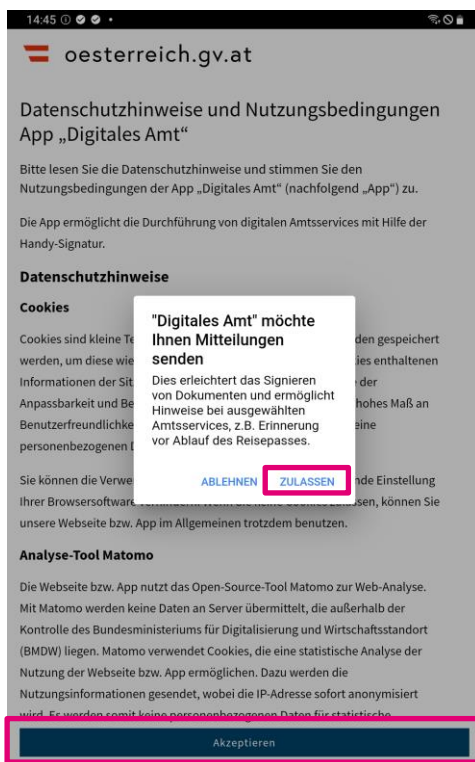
14:45

oesterreich.gv.at

Datenschutzhinweise und Nutzungsbedingungen App „Digitales Amt"

Bitte lesen Sie die Datenschutzhinweise und stimmen Sie den Nutzungsbedingungen der App „Digitales Amt" (nachfolgend „App") zu.

Die App ermöglicht die Durchführung von digitalen Amtsservices mit Hilfe der Handy-Signatur.

Datenschutzhinweise

Cookies

Cookies sind kleine Te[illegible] den gespeichert werden, um diese wie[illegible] ies enthaltenen Informationen der Sit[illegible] der Anpassbarkeit und Be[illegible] hohes Maß an Benutzerfreundlichke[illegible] eine personenbezogenen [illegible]

Sie können die Verwe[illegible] nde Einstellung Ihrer Browsersoftware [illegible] ssen, können Sie unsere Webseite bzw. App im Allgemeinen trotzdem benutzen.

"Digitales Amt" möchte Ihnen Mitteilungen senden

Dies erleichtert das Signieren von Dokumenten und ermöglicht Hinweise bei ausgewählten Amtsservices, z.B. Erinnerung vor Ablauf des Reisepasses.

ABLEHNEN ZULASSEN

Analyse-Tool Matomo

Die Webseite bzw. App nutzt das Open-Source-Tool Matomo zur Web-Analyse. Mit Matomo werden keine Daten an Server übermittelt, die außerhalb der Kontrolle des Bundesministeriums für Digitalisierung und Wirtschaftsstandort (BMDW) liegen. Matomo verwendet Cookies, die eine statistische Analyse der Nutzung der Webseite bzw. App ermöglichen. Dazu werden die Nutzungsinformationen gesendet, wobei die IP-Adresse sofort anonymisiert wird. Es werden somit keine personenbezogenen Daten für statistische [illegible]

Akzeptieren